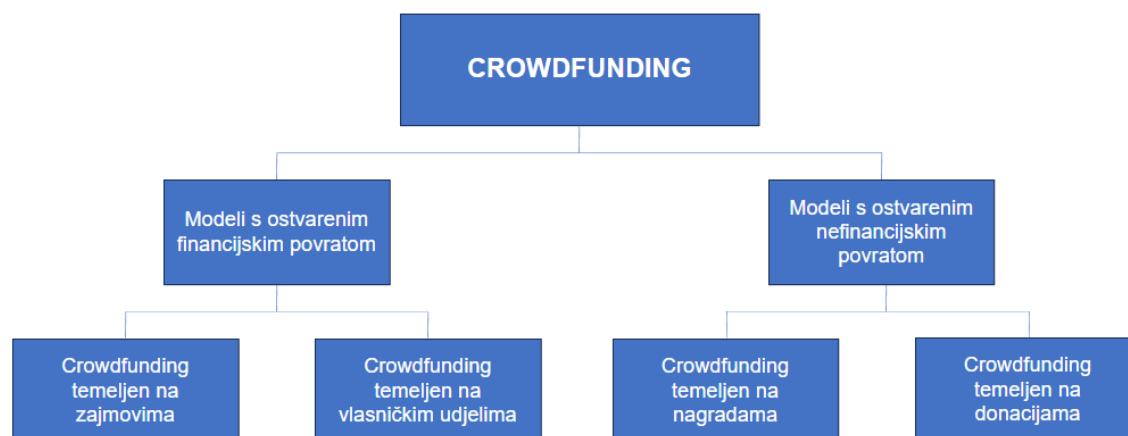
CROWDFUNDING

Modeli s ostvarenim financijskim povratom

Modeli s ostvarenim nefinancijskim povratom

Crowdfunding temeljen na zajmovima

Crowdfunding temeljen na vlasničkim udjelima

Crowdfunding temeljen na nagradama

Crowdfunding temeljen na donacijama